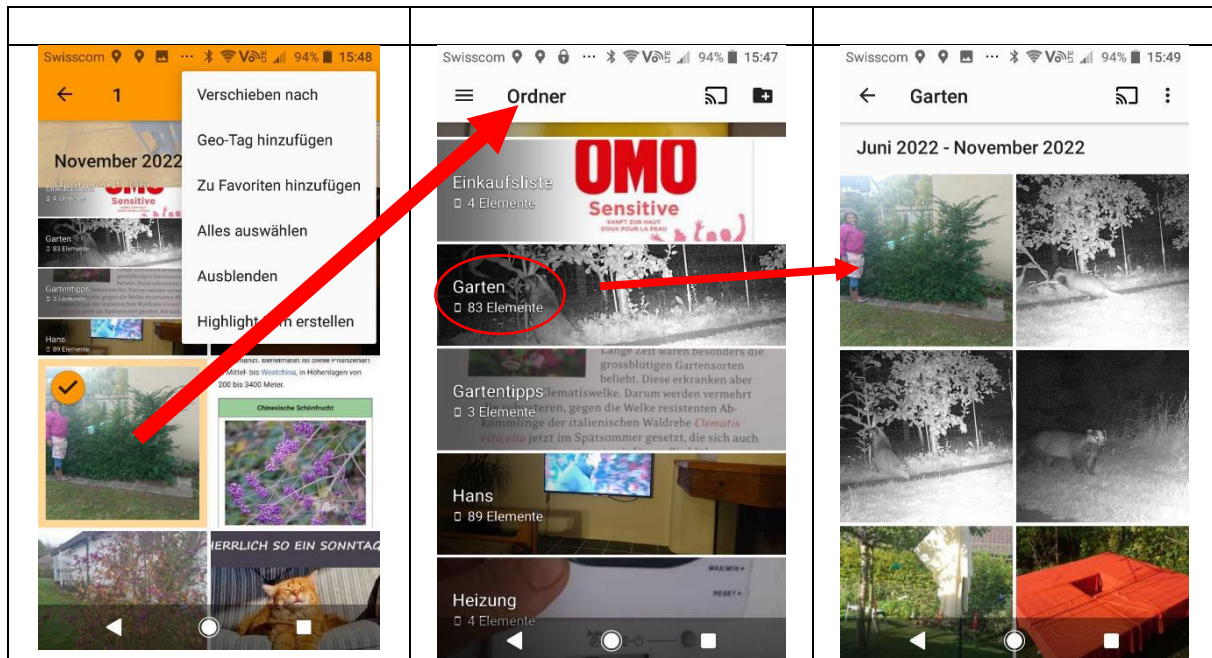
Swisscom 94% 15:48

1

Verschieben nach

Geo-Tag hinzufügen

Zu Favoriten hinzufügen

Alles auswählen

Ausblenden

Highlight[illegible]m erstellen

November 2022

Einkaufsliste
4 Elemente

Garten
83 Elemente

Gartentipps
3 Elemente

Hans
89 Elemente

Mittel- bis Westchina, in Höhenlagen von 200 bis 3400 Meter.

Chinesische Schönfrucht

HERRLICH SO EIN SONNTAG

Swisscom 94% 15:47

Ordner

Einkaufsliste
4 Elemente

OMO
Sensitive
SANFT ZUR HAUT
DOUX POUR LA PEAU

Garten
83 Elemente

Lange Zeit waren besonders die grossblütigen Gartensorten beliebt. Diese erkranken aber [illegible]lematiswelke. Darum werden vermehrt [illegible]eren, gegen die Welke resistenten Abkömmlinge der italienischen Waldrebe Clematis viticella jetzt im Spätsommer gesetzt, die sich auch

Gartentipps
3 Elemente

Hans
89 Elemente

Heizung
4 Elemente

MAX/MIN
RESET

Swisscom 94% 15:49

Garten

Juni 2022 - November 2022